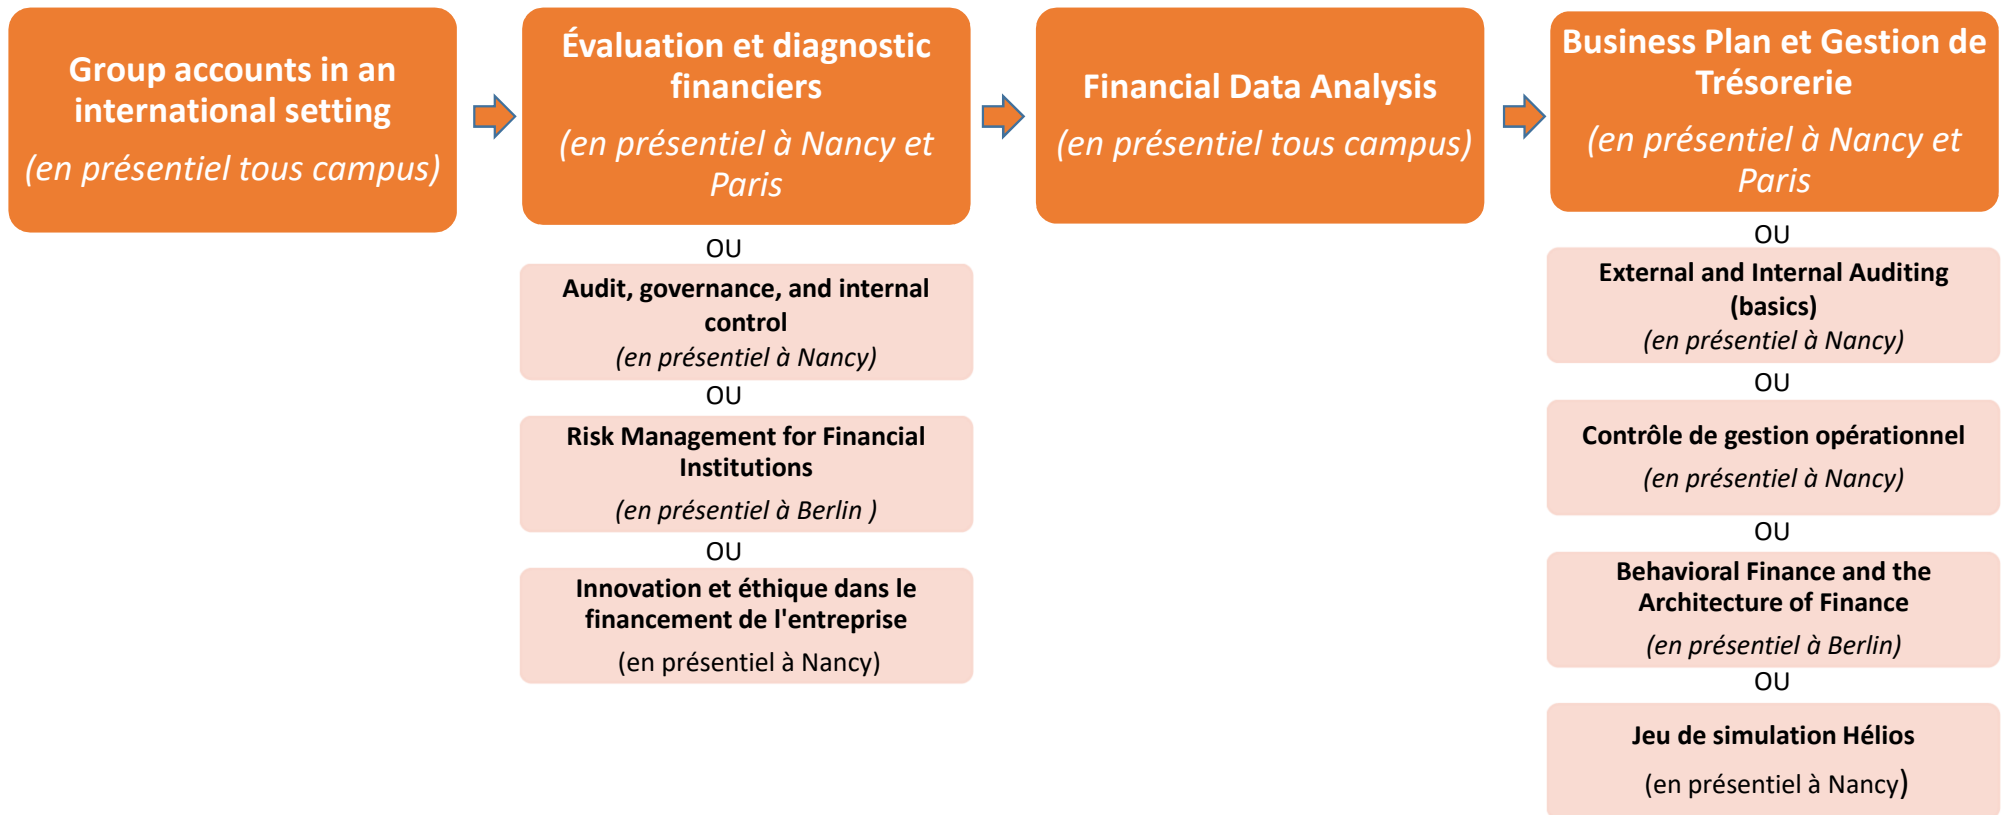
Group accounts in an international setting
(en présentiel tous campus)

Évaluation et diagnostic financiers
(en présentiel à Nancy et Paris

OU

Audit, governance, and internal control
(en présentiel à Nancy)

OU

Risk Management for Financial Institutions
(en présentiel à Berlin )

OU

Innovation et éthique dans le financement de l'entreprise
(en présentiel à Nancy)

Financial Data Analysis
(en présentiel tous campus)

Business Plan et Gestion de Trésorerie
(en présentiel à Nancy et Paris

OU

External and Internal Auditing (basics)
(en présentiel à Nancy)

OU

Contrôle de gestion opérationnel
(en présentiel à Nancy)

OU

Behavioral Finance and the Architecture of Finance
(en présentiel à Berlin)

OU

Jeu de simulation Hélios
(en présentiel à Nancy)